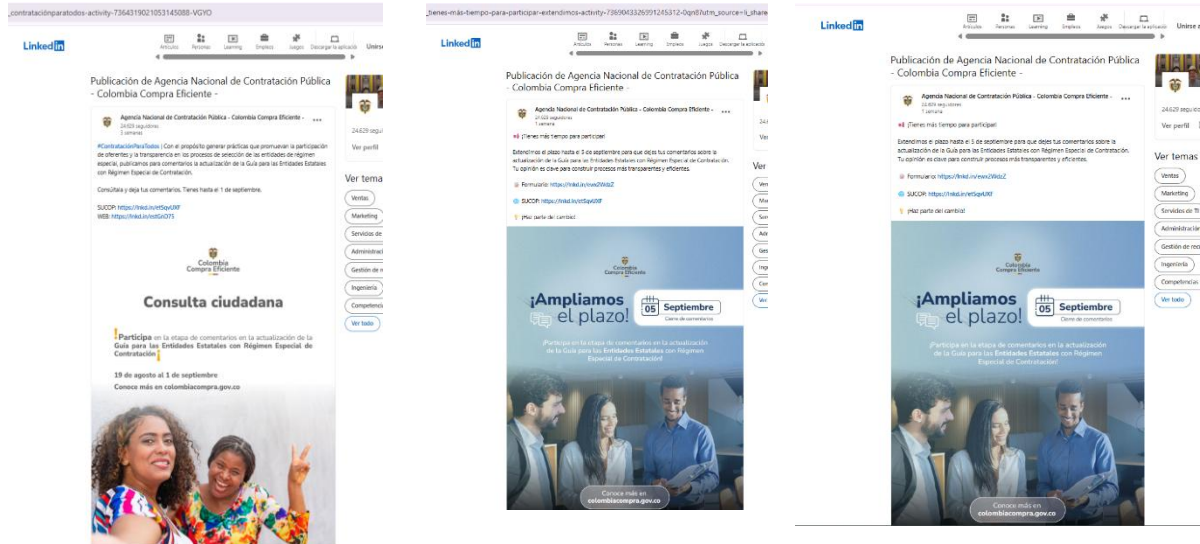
_contrataciónparatodos-activity-7364319021053145088-VGYO

LinkedIn

Artículos Personas Learning Empleos Juegos Descargar la aplicación Unirse

Publicación de Agencia Nacional de Contratación Pública - Colombia Compra Eficiente -

Agencia Nacional de Contratación Pública - Colombia Compra Eficiente -
24.629 seguidores
3 semanas

#ContrataciónParaTodos | Con el propósito generar prácticas que promuevan la participación de oferentes y la transparencia en los procesos de selección de las entidades de régimen especial, publicamos para comentarios la actualización de la Guía para las Entidades Estatales con Régimen Especial de Contratación.

Consúltala y deja tus comentarios. Tienes hasta el 1 de septiembre.

SUCOP: https://lnkd.in/etSqvUXf
WEB: https://lnkd.in/edGnD75

Colombia Compra Eficiente

Consulta ciudadana

¡Participa en la etapa de comentarios en la actualización de la Guía para las Entidades Estatales con Régimen Especial de Contratación!

19 de agosto al 1 de septiembre

Conoce más en colombiacompra.gov.co

24.629 seguidores

Ver perfil

Ver temas

Ventas
Marketing
Servicios de
Administraci
Gestión de
Ingeniería
Competencia
Ver todo

_tienes-más-tiempo-para-participar-extendimos-activity-7369043326391245312-0qn8?utm_source=li_share

LinkedIn

Artículos Personas Learning Empleos Juegos Descargar la aplicación

Publicación de Agencia Nacional de Contratación Pública - Colombia Compra Eficiente -

Agencia Nacional de Contratación Pública - Colombia Compra Eficiente -
24.629 seguidores
1 semana

¡Tienes más tiempo para participar!

Extendimos el plazo hasta el 5 de septiembre para que dejes tus comentarios sobre la actualización de la Guía para las Entidades Estatales con Régimen Especial de Contratación. Tu opinión es clave para construir procesos más transparentes y eficientes.

Formulario: https://lnkd.in/exe2WdzZ

SUCOP: https://lnkd.in/etSqvUXf

¡Haz parte del cambio!

Colombia Compra Eficiente

¡Ampliamos el plazo!

05 Septiembre
Cierre de comentarios

¡Participa en la etapa de comentarios en la actualización de la Guía para las Entidades Estatales con Régimen Especial de Contratación!

Conoce más en colombiacompra.gov.co

24.629 seguidores

Ver perfil

Ver temas

Ventas
Marketing
Servicios de TI
Administración
Gestión de rec
Ingeniería
Competencias
Ver todo

LinkedIn

Artículos Personas Learning Empleos Juegos Descargar la aplicación Unirse

Publicación de Agencia Nacional de Contratación Pública - Colombia Compra Eficiente -

Agencia Nacional de Contratación Pública - Colombia Compra Eficiente -
24.629 seguidores
1 semana

¡Tienes más tiempo para participar!

Extendimos el plazo hasta el 5 de septiembre para que dejes tus comentarios sobre la actualización de la Guía para las Entidades Estatales con Régimen Especial de Contratación. Tu opinión es clave para construir procesos más transparentes y eficientes.

Formulario: https://lnkd.in/exe2WdzZ

SUCOP: https://lnkd.in/etSqvUXf

¡Haz parte del cambio!

Colombia Compra Eficiente

¡Ampliamos el plazo!

05 Septiembre
Cierre de comentarios

¡Participa en la etapa de comentarios en la actualización de la Guía para las Entidades Estatales con Régimen Especial de Contratación!

Conoce más en colombiacompra.gov.co